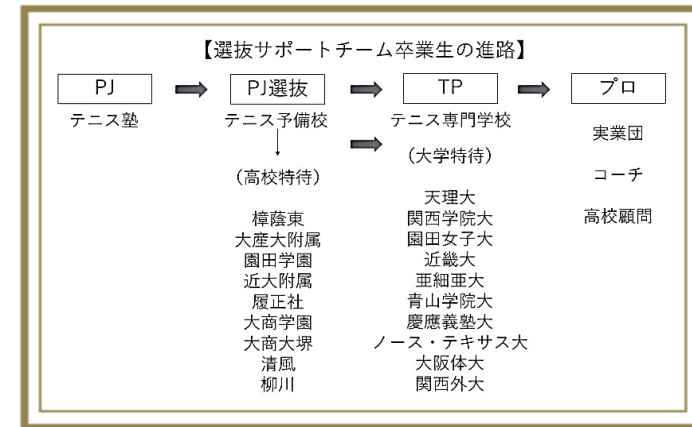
【選抜サポートチーム卒業生の進路】

PJ
テニス塾

PJ選抜
テニス予備校

（高校特待）

樟蔭東
大産大附属
園田学園
近大附属
履正社
大商学園
大商大堺
清風
柳川

TP
テニス専門学校

（大学特待）

天理大
関西学院大
園田女子大
近畿大
亜細亜大
青山学院大
慶應義塾大
ノース・テキサス大
大阪体大
関西外大

プロ

実業団

コーチ

高校顧問